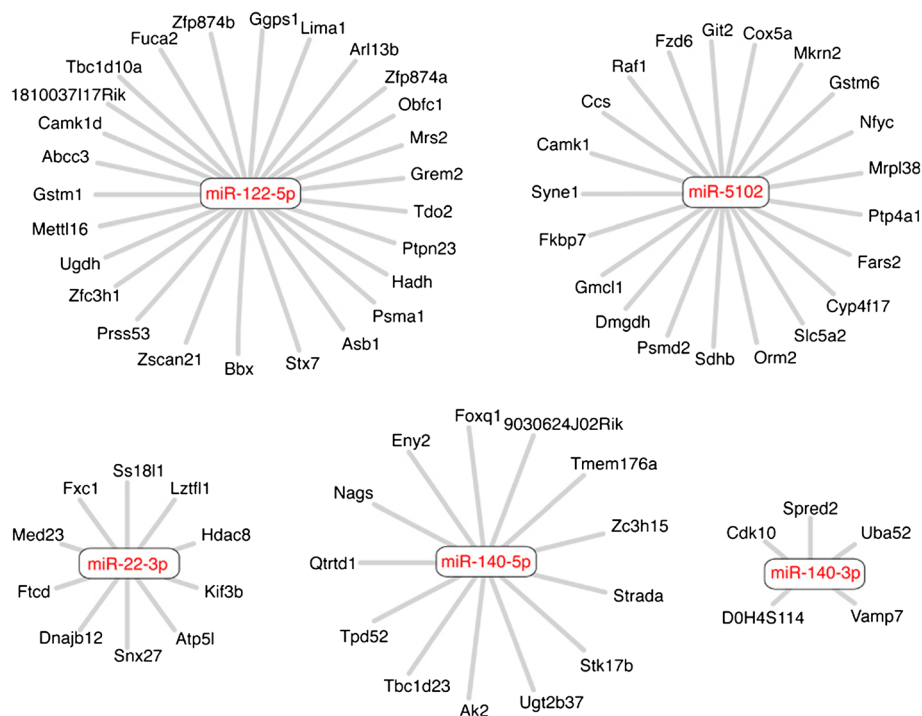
Zfp874b
Ggps1
Lima1
Fuca2
Arl13b
Tbc1d10a
Zfp874a
1810037I17Rik
Obfc1
Camk1d
Mrs2
Abcc3
Grem2
Gstm1
miR-122-5p
Tdo2
Mettl16
Ptpn23
Ugdh
Hadh
Zfc3h1
Psma1
Prss53
Asb1
Zscan21
Bbx
Stx7

Git2
Cox5a
Fzd6
Mkrn2
Raf1
Gstm6
Ccs
Nfyc
Camk1
Mrpl38
Syne1
miR-5102
Ptp4a1
Fkbp7
Fars2
Gmcl1
Cyp4f17
Dmgdh
Slc5a2
Psmd2
Sdhb
Orm2

Ss18l1
Fxc1
Lztfl1
Med23
Hdac8
miR-22-3p
Ftcd
Kif3b
Dnajb12
Atp5l
Snx27

Foxq1
9030624J02Rik
Eny2
Tmem176a
Nags
Zc3h15
Qtrtd1
miR-140-5p
Strada
Tpd52
Stk17b
Tbc1d23
Ugt2b37
Ak2

Spred2
Cdk10
Uba52
miR-140-3p
D0H4S114
Vamp7